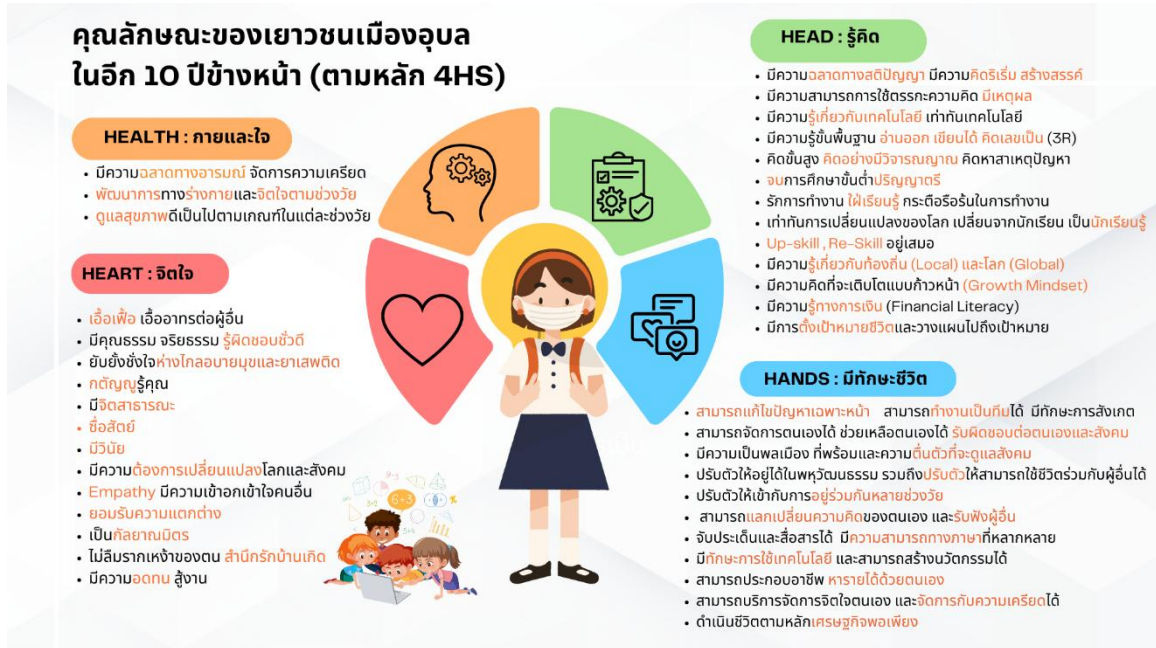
คุณลักษณะของเยาวชนเมืองอุบล
ในอีก 10 ปีข้างหน้า (ตามหลัก 4HS)

HEALTH : กายและใจ

• มีความฉลาดทางอารมณ์ จัดการความเครียด
• พัฒนาการทางร่างกายและจิตใจตามช่วงวัย
• ดูแลสุขภาพดีเป็นไปตามเกณฑ์ในแต่ละช่วงวัย

HEART : จิตใจ

• เอื้อเฟื้อ เอื้ออาทรต่อผู้อื่น
• มีคุณธรรม จริยธรรม รู้ผิดชอบชั่วดี
• ยับยั้งชั่งใจห่างไกลอบายมุขและยาเสพติด
• กตัญญูรู้คุณ
• มีจิตสาธารณะ
• ซื่อสัตย์
• มีวินัย
• มีความต้องการเปลี่ยนแปลงโลกและสังคม
• Empathy มีความเข้าอกเข้าใจคนอื่น
• ยอมรับความแตกต่าง
• เป็นกัลยาณมิตร
• ไม่ลืมรากเหง้าของตน สำนึกรักบ้านเกิด
• มีความอดทน สู้งาน

HEAD : รู้คิด

• มีความฉลาดทางสติปัญญา มีความคิดริเริ่ม สร้างสรรค์
• มีความสามารถการใช้ตรรกะความคิด มีเหตุผล
• มีความรู้เกี่ยวกับเทคโนโลยี เท่าทันเทคโนโลยี
• มีความรู้ขั้นพื้นฐาน อ่านออก เขียนได้ คิดเลขเป็น (3R)
• คิดขั้นสูง คิดอย่างมีวิจารณญาณ คิดหาสาเหตุปัญหา
• จบการศึกษาขั้นต่ำปริญญาตรี
• รักการทำงาน ใฝ่เรียนรู้ กระตือรือร้นในการทำงาน
• เท่าทันการเปลี่ยนแปลงของโลก เปลี่ยนจากนักเรียน เป็นนักเรียนรู้
• Up-skill , Re-Skill อยู่เสมอ
• มีความรู้เกี่ยวกับท้องถิ่น (Local) และโลก (Global)
• มีความคิดที่จะเติบโตแบบก้าวหน้า (Growth Mindset)
• มีความรู้ทางการเงิน (Financial Literacy)
• มีการตั้งเป้าหมายชีวิตและวางแผนไปถึงเป้าหมาย

HANDS : มีทักษะชีวิต

• สามารถแก้ไขปัญหาเฉพาะหน้า สามารถทำงานเป็นทีมได้ มีทักษะการสังเกต
• สามารถจัดการตนเองได้ ช่วยเหลือตนเองได้ รับผิดชอบต่อตนเองและสังคม
• มีความเป็นผลเมือง ที่พร้อมและความตื่นตัวที่จะดูแลสังคม
• ปรับตัวให้อยู่ได้ในพหุวัฒนธรรม รวมถึงปรับตัวให้สามารถใช้ชีวิตร่วมกับผู้อื่นได้
• ปรับตัวให้เข้ากับการอยู่ร่วมกันหลายช่วงวัย
• สามารถแลกเปลี่ยนความคิดของตนเอง และรับฟังผู้อื่น
• จับประเด็นและสื่อสารได้ มีความสามารถทางภาษาที่หลากหลาย
• มีทักษะการใช้เทคโนโลยี และสามารถสร้างนวัตกรรมได้
• สามารถประกอบอาชีพ หารายได้ด้วยตนเอง
• สามารถบริการจัดการจิตใจตนเอง และจัดการกับความเครียดได้
• ดำเนินชีวิตตามหลักเศรษฐกิจพอเพียง